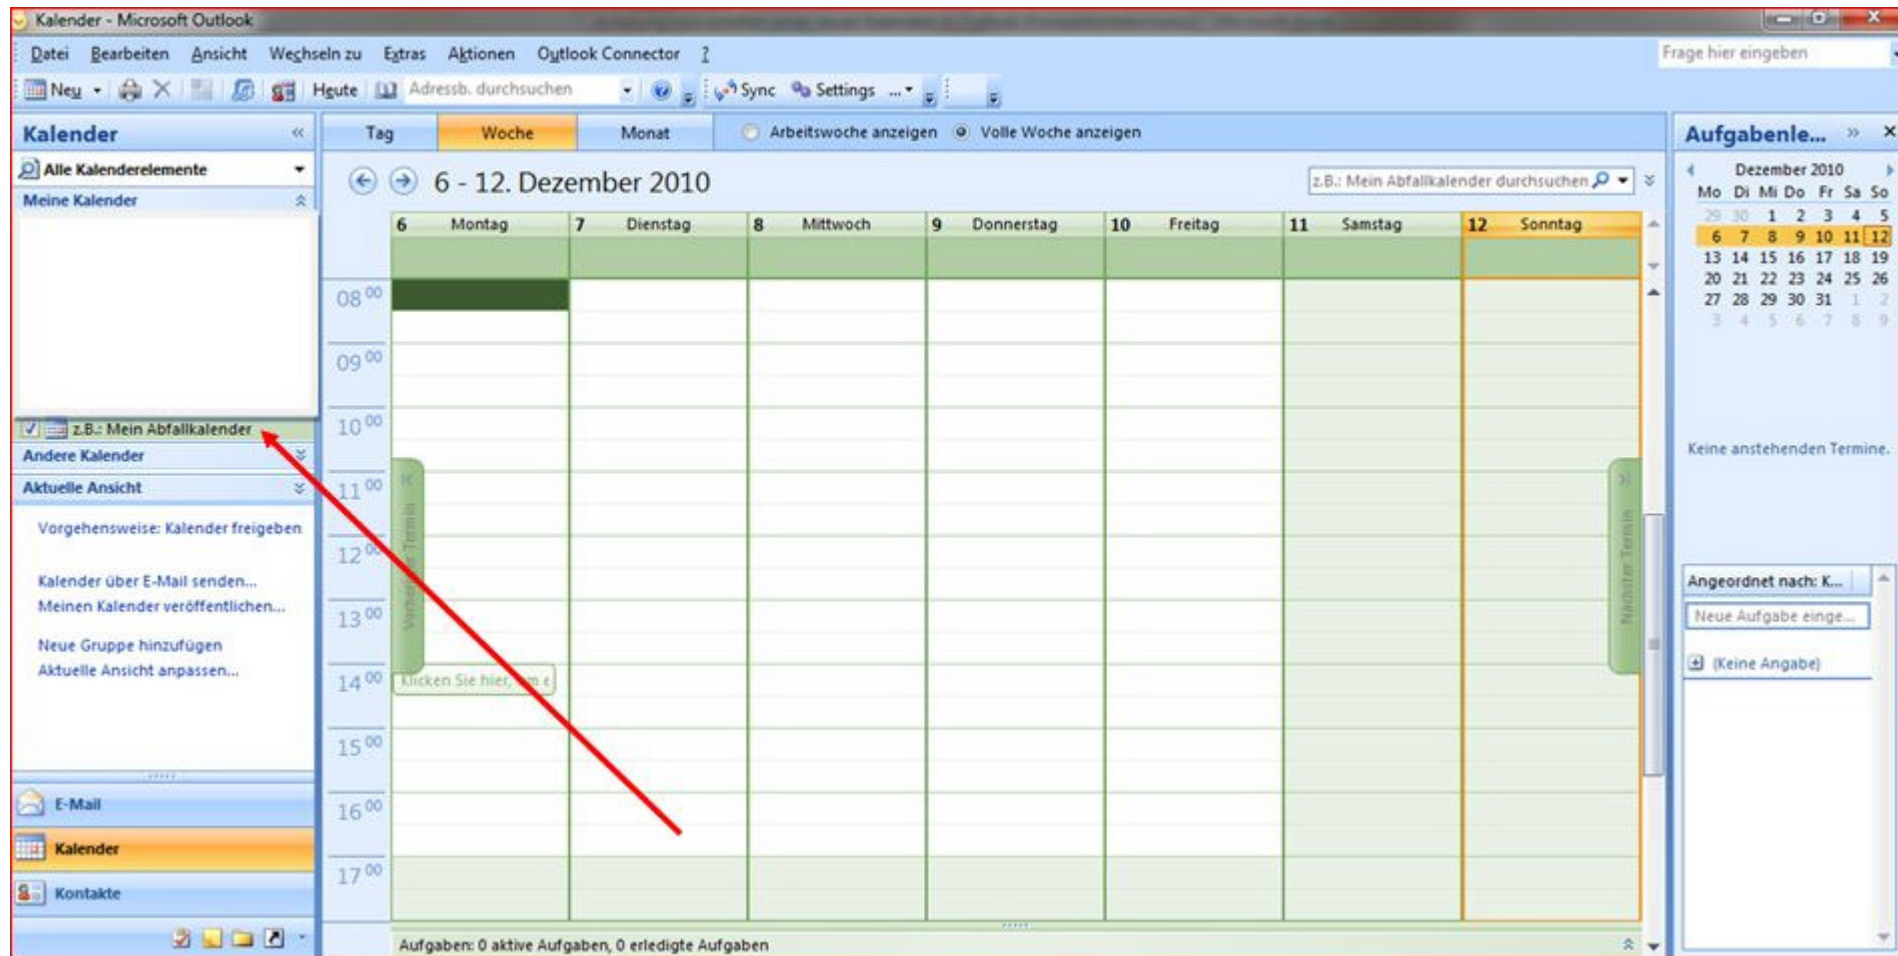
Kalender - Microsoft Outlook

Datei Bearbeiten Ansicht Wechseln zu Extras Aktionen Outlook Connector ?

Frage hier eingeben

Neu Heute Adressb. durchsuchen Sync Settings

Kalender

Alle Kalenderelemente

Meine Kalender

z.B.: Mein Abfallkalender

Andere Kalender

Aktuelle Ansicht

Vorgehensweise: Kalender freigeben

Kalender über E-Mail senden...

Meinen Kalender veröffentlichen...

Neue Gruppe hinzufügen

Aktuelle Ansicht anpassen...

E-Mail

Kalender

Kontakte

Tag Woche Monat Arbeitswoche anzeigen Volle Woche anzeigen

6 - 12. Dezember 2010

z.B.: Mein Abfallkalender durchsuchen

| 6 Montag | 7 Dienstag | 8 Mittwoch | 9 Donnerstag | 10 Freitag | 11 Samstag | 12 Sonntag |
|---|---|---|---|---|---|---|

$08^{00}$
$09^{00}$
$10^{00}$
$11^{00}$
$12^{00}$
$13^{00}$
$14^{00}$
$15^{00}$
$16^{00}$
$17^{00}$

Vorheriger Termin

Klicken Sie hier, um e

Nächster Termin

Aufgaben: 0 aktive Aufgaben, 0 erledigte Aufgaben

Aufgabenle...

Dezember 2010

| Mo | Di | Mi | Do | Fr | Sa | So |
|---|---|---|---|---|---|---|
| 29 | 30 | 1 | 2 | 3 | 4 | 5 |
| 6 | 7 | 8 | 9 | 10 | 11 | 12 |
| 13 | 14 | 15 | 16 | 17 | 18 | 19 |
| 20 | 21 | 22 | 23 | 24 | 25 | 26 |
| 27 | 28 | 29 | 30 | 31 | 1 | 2 |
| 3 | 4 | 5 | 6 | 7 | 8 | 9 |

Keine anstehenden Termine.

Angeordnet nach: K...

Neue Aufgabe einge...

(Keine Angabe)